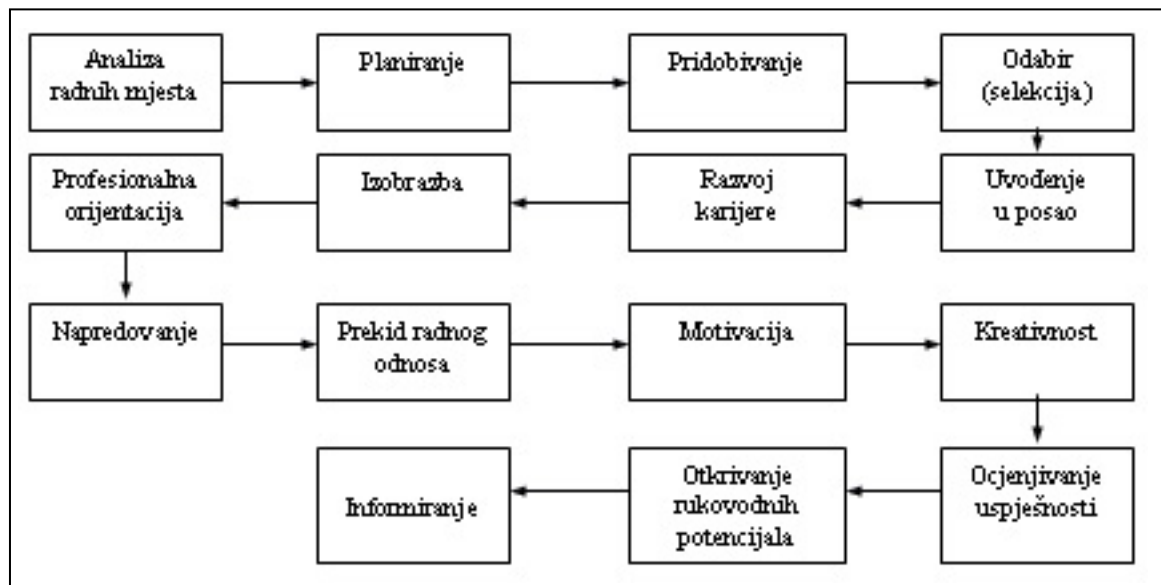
Analiza radnih mjesta

Planiranje

Pridobivanje

Odabir (selekcija)

Uvođenje u posao

Razvoj karijere

Izobrazba

Profesionalna orijentacija

Napredovanje

Prekid radnog odnosa

Motivacija

Kreativnost

Ocjenjivanje uspješnosti

Otkrivanje rukovodnih potencijala

Informiranje